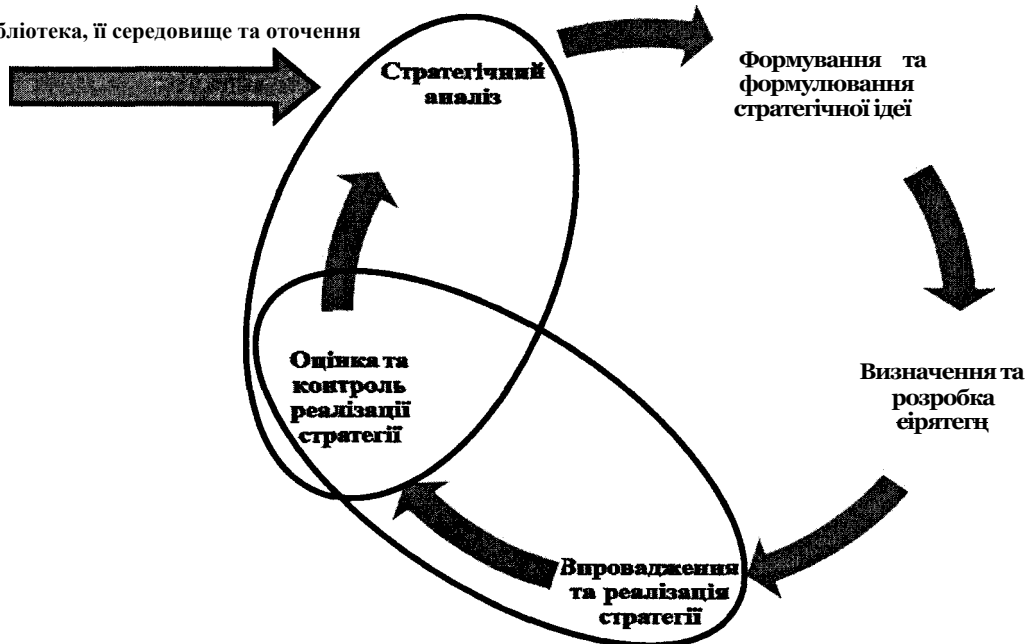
бліотека, її середовище та оточення

Стратегічний аналіз

Формування та формулювання стратегічної ідеї

Визначення та розробка еірятегн

Впровадження та реалізація стратегії

Оцінка та контроль реалізації стратегії